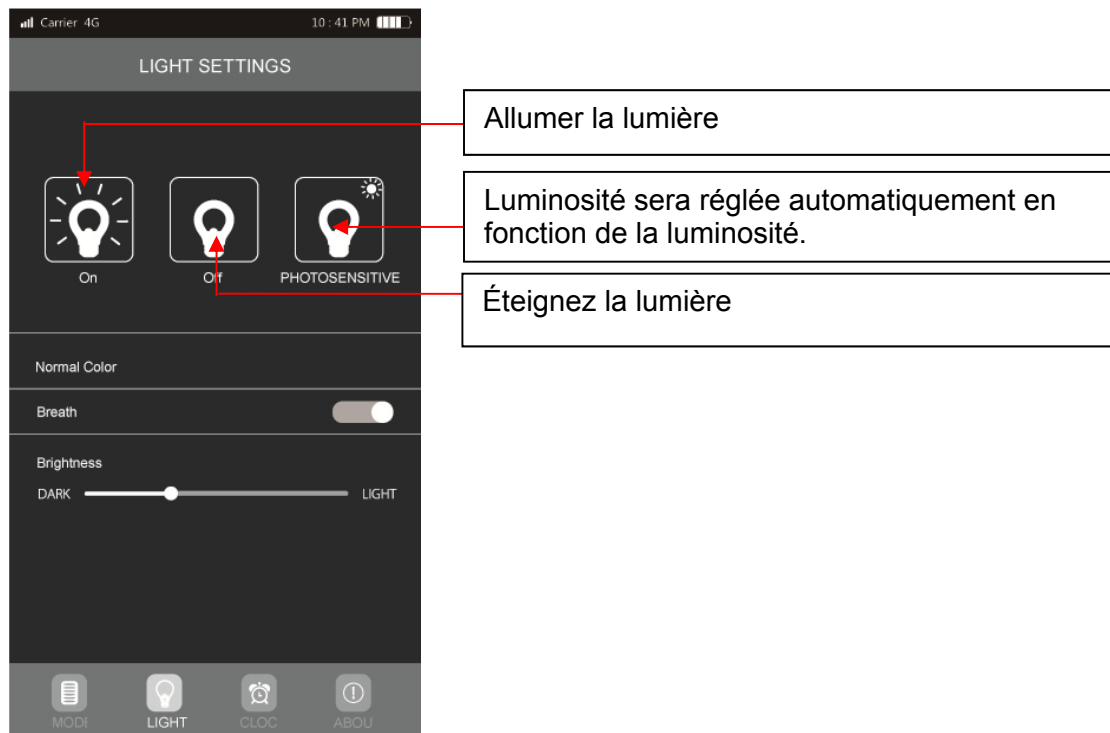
Carrier 4G 10 : 41 PM

LIGHT SETTINGS

Allumer la lumière

Luminosité sera réglée automatiquement en fonction de la luminosité.

On Off PHOTOSENSITIVE

Éteignez la lumière

Normal Color

Breath

Brightness

DARK LIGHT

MODE LIGHT CLOC ABOU